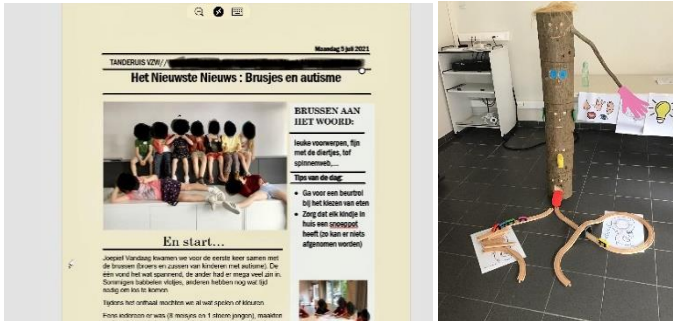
Maandag 5 juli 2021

TANDERUIS VZW//

Het Nieuwste Nieuws : Brusjes en autisme

BRUSSEN AAN HET WOORD:

leuke voorwerpen, fijn met de diertjes, tof spinnenweb,...

Tips van de dag:

- Ga voor een beutrol bij het kiezen van eten
- Zorg dat elk kindje in huis een snoepspot heeft (zo kan er niets afgenomen worden)

En start...

Joepie! Vandaag kwamen we voor de eerste keer samen met de brussen (broers en zussen van kinderen met autisme). De één vond het wat spannend, de ander had er mega veel zin in. Sommigen babbelen vlotjes, anderen hebben nog wat tijd nodig om los te komen.

Tijdens het onthaal mochten we al wat spelen of kleuren.

Eens iedereen er was (8 meisjes en 1 stoere jongen), maakten